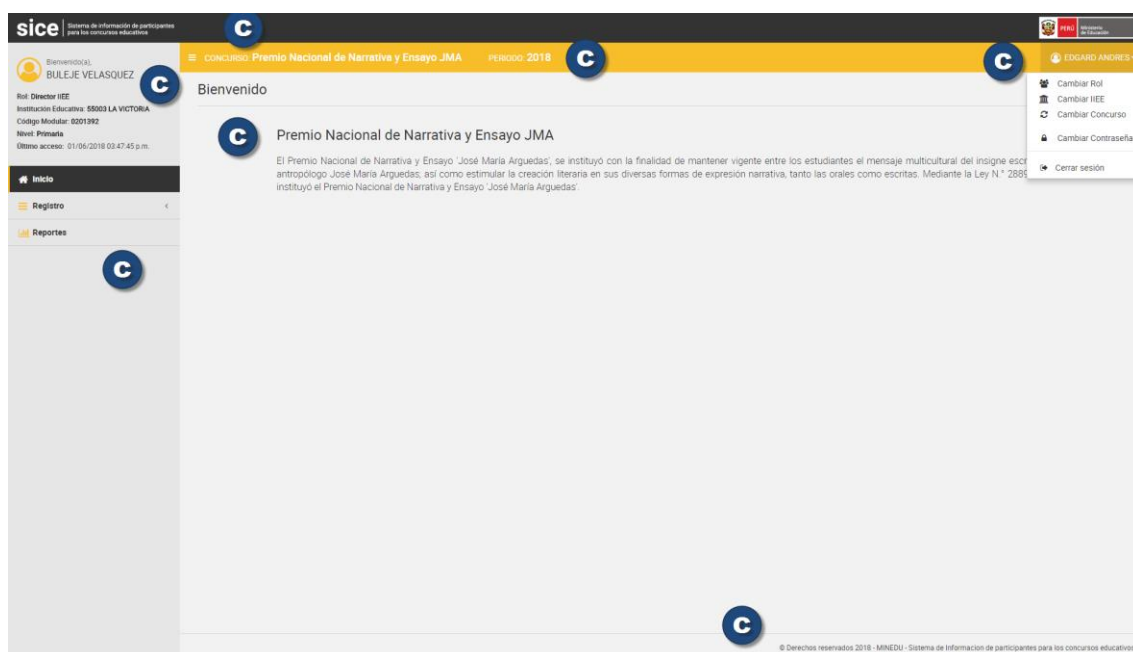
sice | Sistema de información de participantes para los concursos educativos

C

PERÚ Ministerio de Educación

Bienvenido(a), BULEJE VELASQUEZ

C

Rol: Director IIEE
Institución Educativa: 55003 LA VICTORIA
Código Modular: 0201392
Nivel: Primaria
Último acceso: 01/06/2018 03:47:45 p.m.

Inicio

Registro

Reportes

C

CONCURSO: Premio Nacional de Narrativa y Ensayo JMA PERIODO: 2018

C

C

EDGARD ANDRES

Cambiar Rol
Cambiar IIEE
Cambiar Concurso
Cambiar Contraseña
Cerrar sesión

Bienvenido

C

Premio Nacional de Narrativa y Ensayo JMA

El Premio Nacional de Narrativa y Ensayo 'José María Arguedas', se instituyó con la finalidad de mantener vigente entre los estudiantes el mensaje multicultural del insigne escr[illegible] antropólogo José María Arguedas, así como estimular la creación literaria en sus diversas formas de expresión narrativa, tanto las orales como escritas. Mediante la Ley N.° 2889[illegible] instituyó el Premio Nacional de Narrativa y Ensayo 'José María Arguedas'.

C

© Derechos reservados 2018 - MINEDU - Sistema de Informacion de participantes para los concursos educativo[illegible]